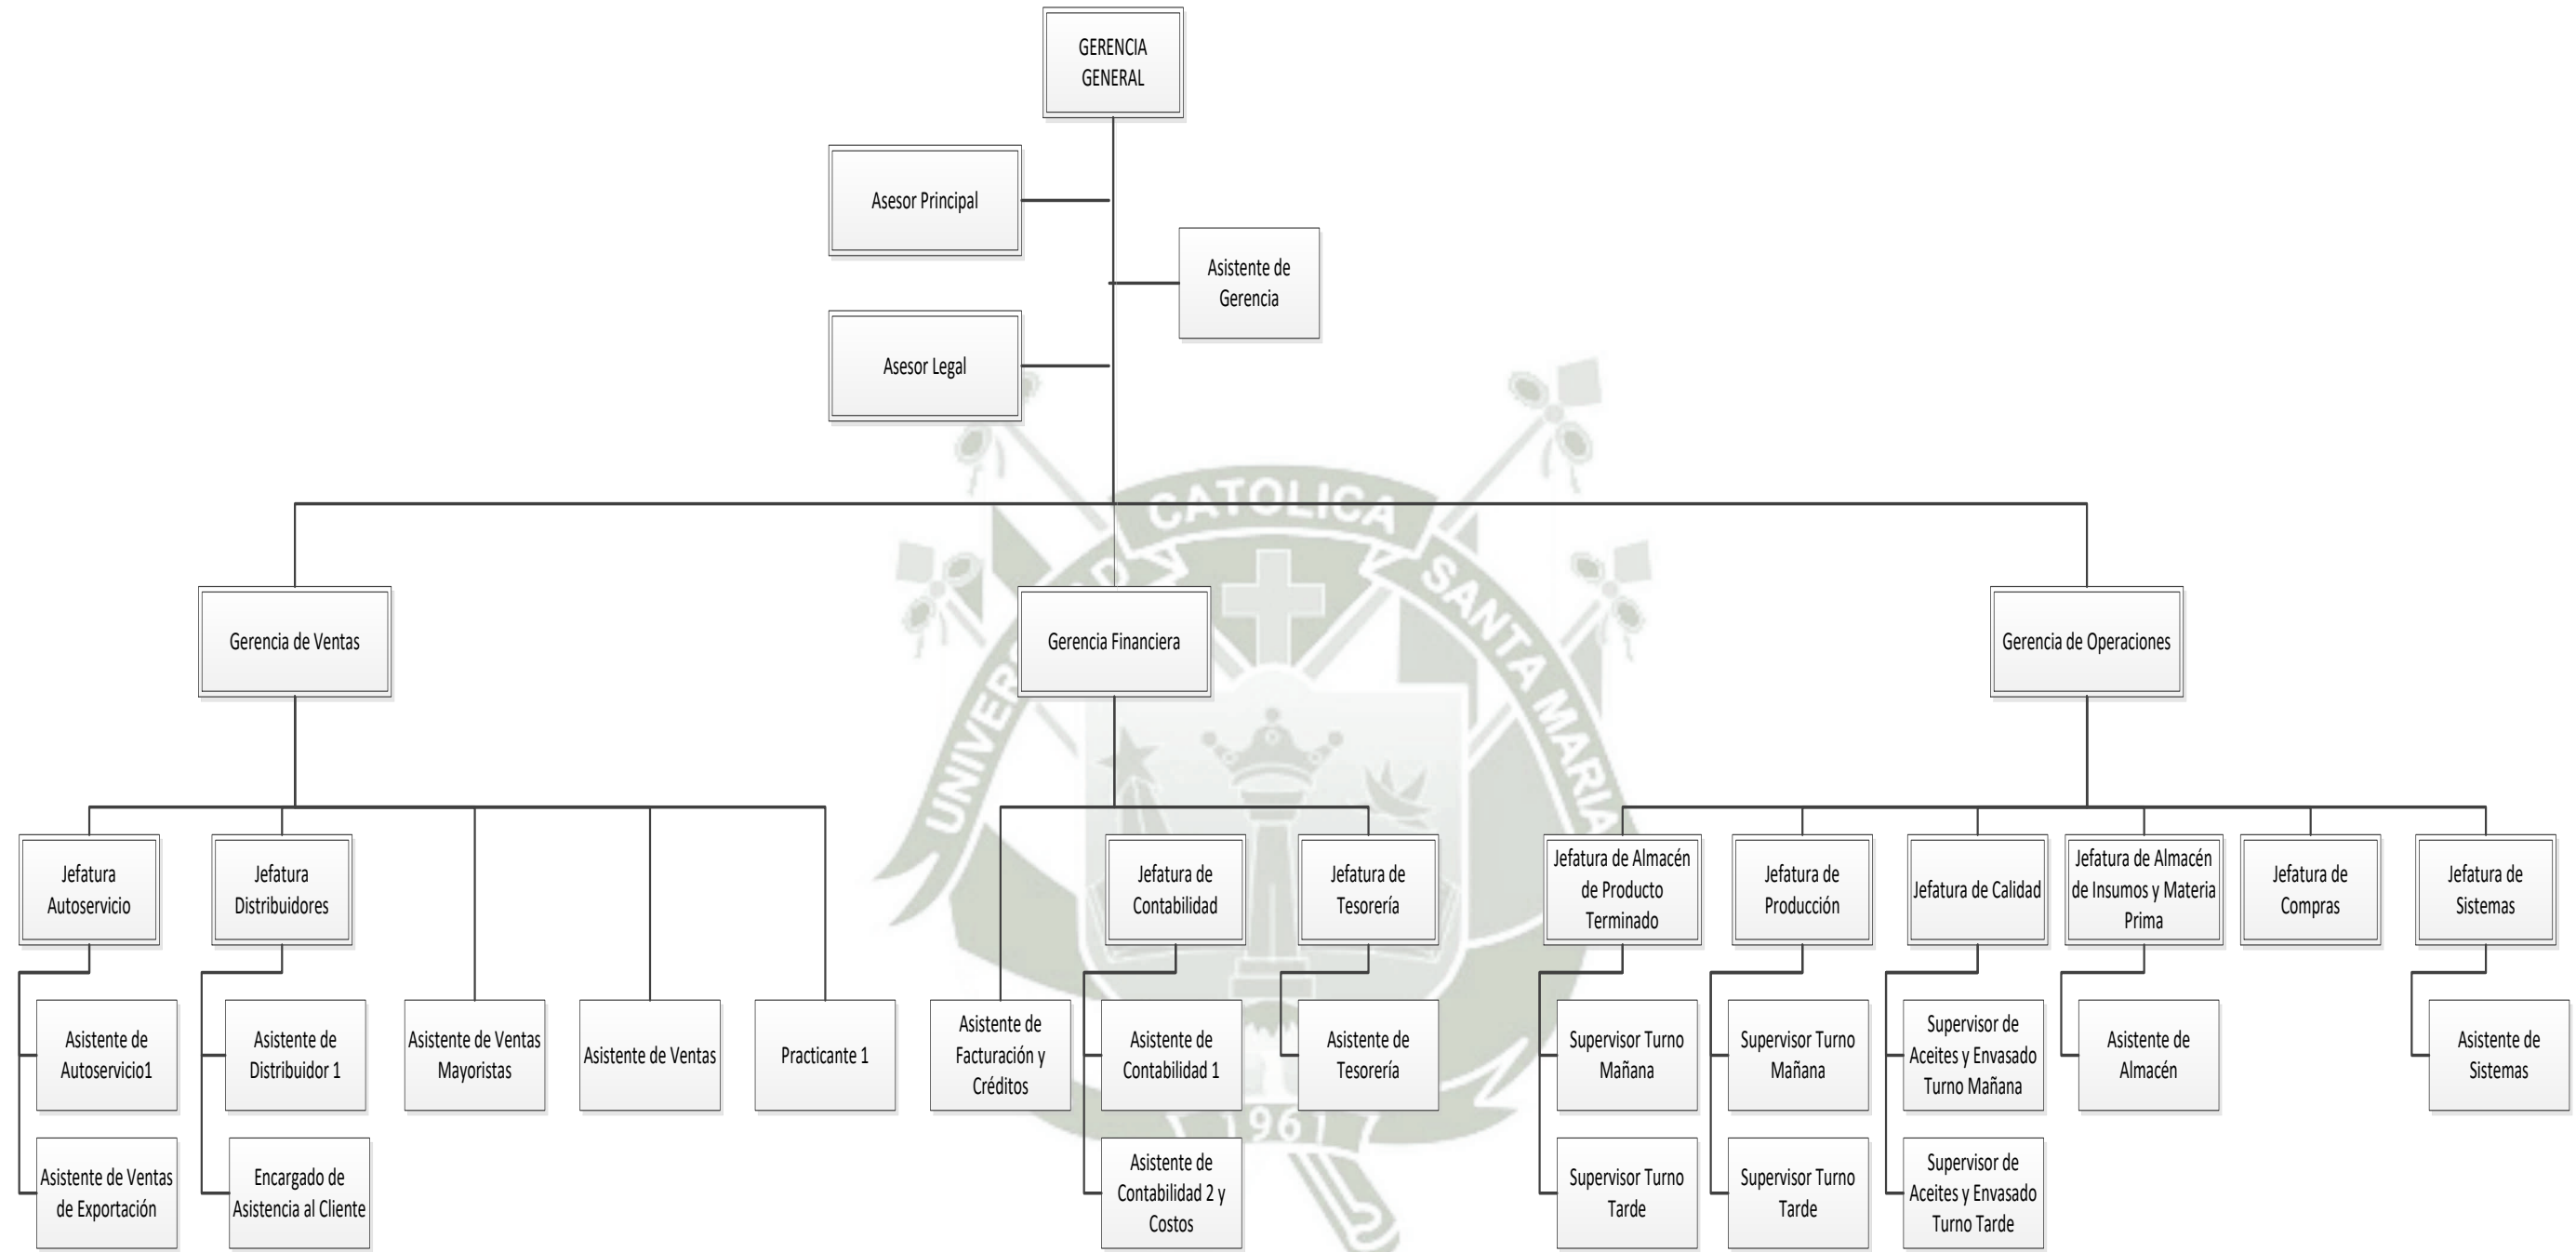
GERENCIA GENERAL

Asesor Principal

Asistente de Gerencia

Asesor Legal

Gerencia de Ventas

Gerencia Financiera

Gerencia de Operaciones

Jefatura Autoservicio

Jefatura Distribuidores

Asistente de Autoservicio1

Asistente de Ventas de Exportación

Asistente de Distribuidor 1

Encargado de Asistencia al Cliente

Asistente de Ventas Mayoristas

Asistente de Ventas

Practicante 1

Asistente de Facturación y Créditos

Jefatura de Contabilidad

Asistente de Contabilidad 1

Asistente de Contabilidad 2 y Costos

Jefatura de Tesorería

Asistente de Tesorería

Jefatura de Almacén de Producto Terminado

Supervisor Turno Mañana

Supervisor Turno Tarde

Jefatura de Producción

Supervisor Turno Mañana

Supervisor Turno Tarde

Jefatura de Calidad

Supervisor de Aceites y Envasado Turno Mañana

Supervisor de Aceites y Envasado Turno Tarde

Jefatura de Almacén de Insumos y Materia Prima

Asistente de Almacén

Jefatura de Compras

Jefatura de Sistemas

Asistente de Sistemas

UNIVERSIDAD CATOLICA SANTA MARIA

1961